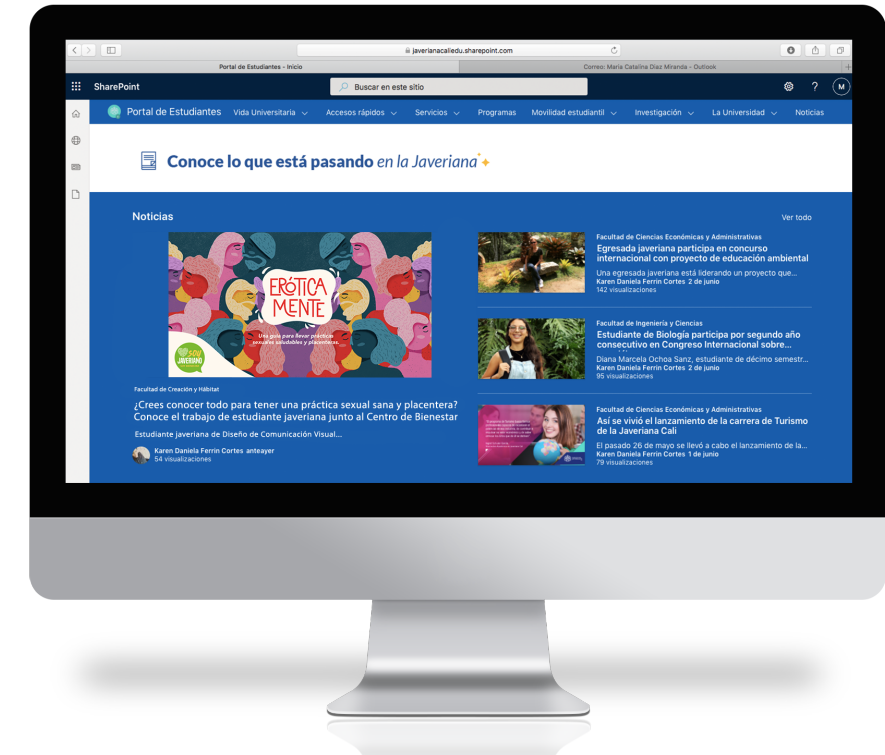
javerianacaliedu.sharepoint.com

Portal de Estudiantes - Inicio

Correo: María Catalina Díaz Miranda - Outlook

SharePoint

Buscar en este sitio

M

Portal de Estudiantes Vida Universitaria Accesos rápidos Servicios Programas Movilidad estudiantil Investigación La Universidad Noticias

Conoce lo que está pasando en la Javeriana

Noticias

Ver todo

ERÓTICA MENTE

Una guía para llevar prácticas sexuales saludables y placenteras

SOY JAVERIANO

Facultad de Creación y Hábitat

¿Crees conocer todo para tener una práctica sexual sana y placentera? Conoce el trabajo de estudiante javeriana junto al Centro de Bienestar

Estudiante javeriana de Diseño de Comunicación Visual...

Karen Daniela Ferrin Cortes anteayer
54 visualizaciones

Facultad de Ciencias Económicas y Administrativas

Egresada javeriana participa en concurso internacional con proyecto de educación ambiental

Una egresada javeriana está liderando un proyecto que...
Karen Daniela Ferrin Cortes 2 de junio
142 visualizaciones

Facultad de Ingeniería y Ciencias

Estudiante de Biología participa por segundo año consecutivo en Congreso Internacional sobre...

Diana Marcela Ochoa Sanz, estudiante de décimo semestr...
Karen Daniela Ferrin Cortes 2 de junio
95 visualizaciones

Facultad de Ciencias Económicas y Administrativas

Así se vivió el lanzamiento de la carrera de Turismo de la Javeriana Cali

El pasado 26 de mayo se llevó a cabo el lanzamiento de la...
Karen Daniela Ferrin Cortes 1 de junio
79 visualizaciones